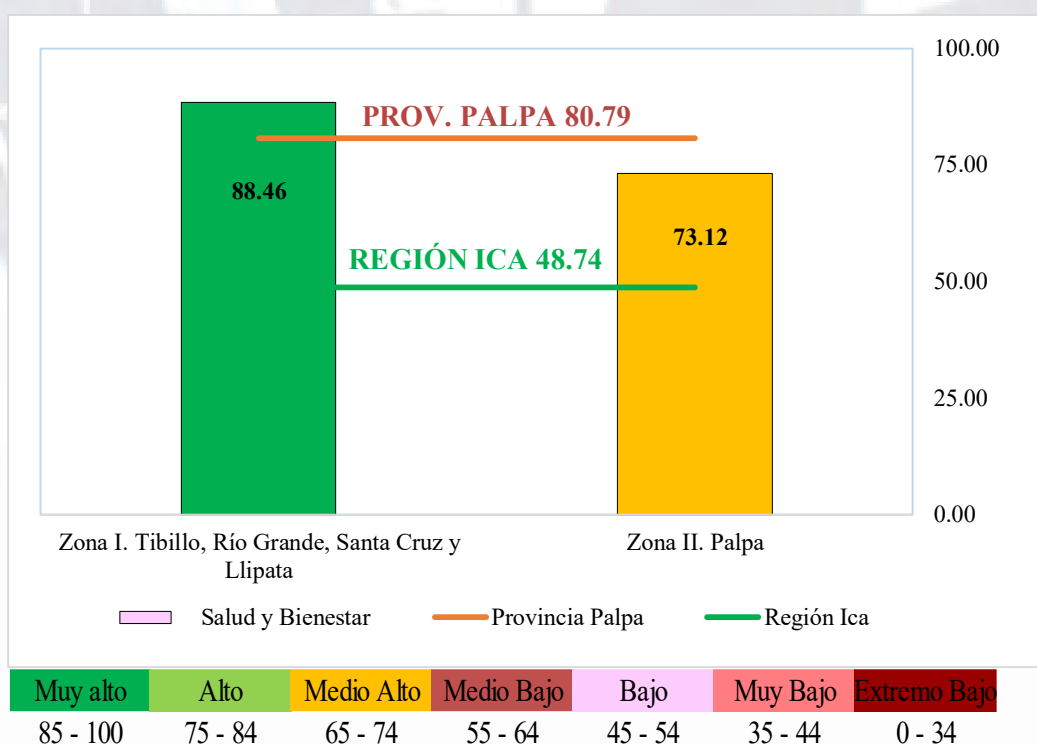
100.00
75.00
50.00
25.00
0.00

PROV. PALPA 80.79

88.46

73.12

REGIÓN ICA 48.74

Zona I. Tibillo, Río Grande, Santa Cruz y Llipata

Zona II. Palpa

Salud y Bienestar
Provincia Palpa
Región Ica

| Muy alto | Alto | Medio Alto | Medio Bajo | Bajo | Muy Bajo | Extremo Bajo |
|---|---|---|---|---|---|---|
| 85 - 100 | 75 - 84 | 65 - 74 | 55 - 64 | 45 - 54 | 35 - 44 | 0 - 34 |